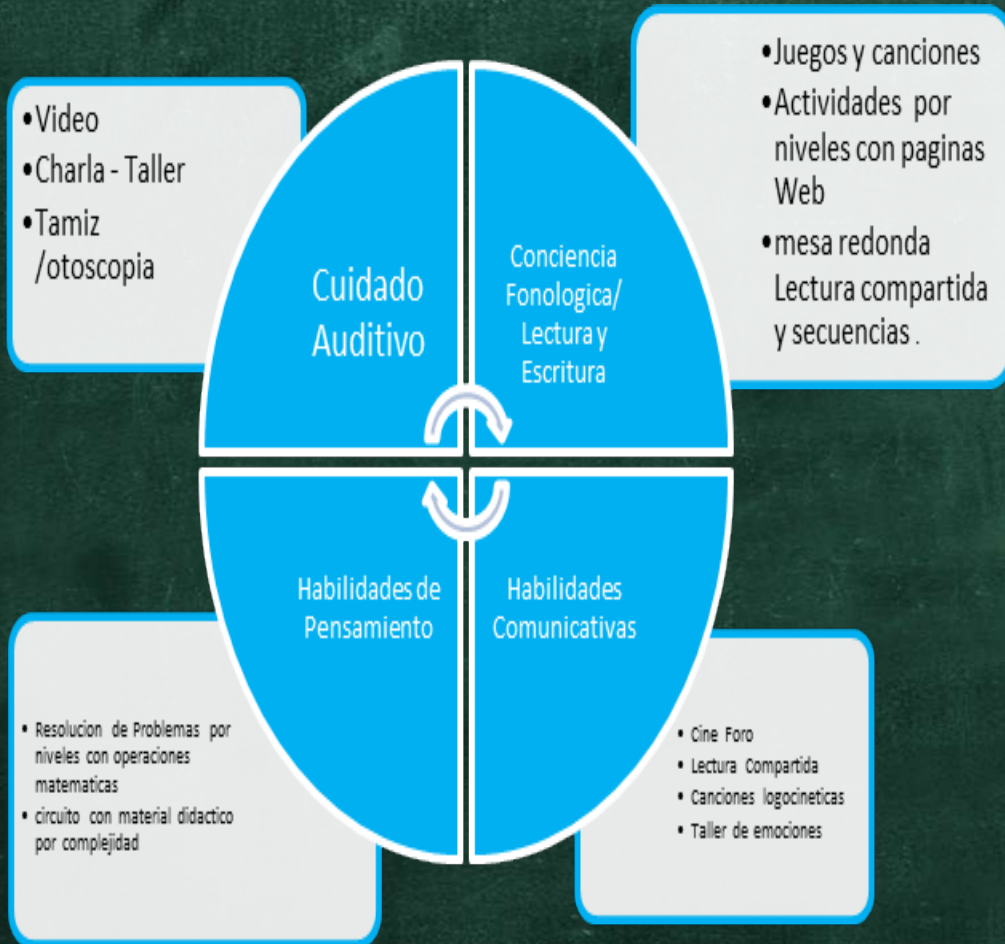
•Video
•Charla - Taller
•Tamiz /otoscopia

Cuidado Auditivo

Conciencia Fonologica/ Lectura y Escritura

•Juegos y canciones
•Actividades por niveles con paginas Web
•mesa redonda Lectura compartida y secuencias .

Habilidades de Pensamiento

Habilidades Comunicativas

• Resolucion de Problemas por niveles con operaciones matematicas
• circuito con material didactico por complejidad

• Cine Foro
• Lectura Compartida
• Canciones logocineticas
• Taller de emociones